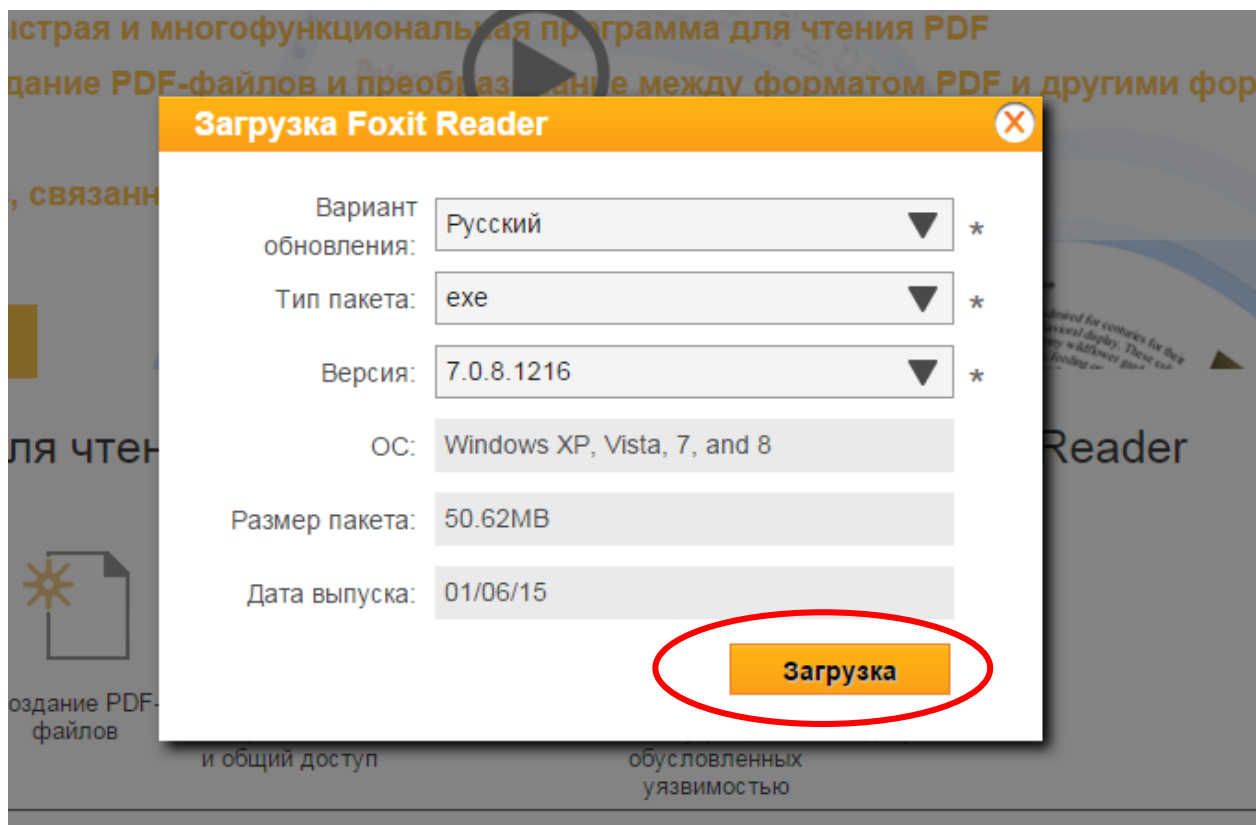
страя и многофункциональная программа для чтения PDF
дание PDF-файлов и преобразование между форматом PDF и другими фор

, связанн

ля чтен

Reader

оздание PDF-файлов

и общий доступ

обусловленных уязвимостью

Загрузка Foxit Reader

Вариант обновления: Русский *

Тип пакета: exe *

Версия: 7.0.8.1216 *

ОС: Windows XP, Vista, 7, and 8

Размер пакета: 50.62MB

Дата выпуска: 01/06/15

Загрузка